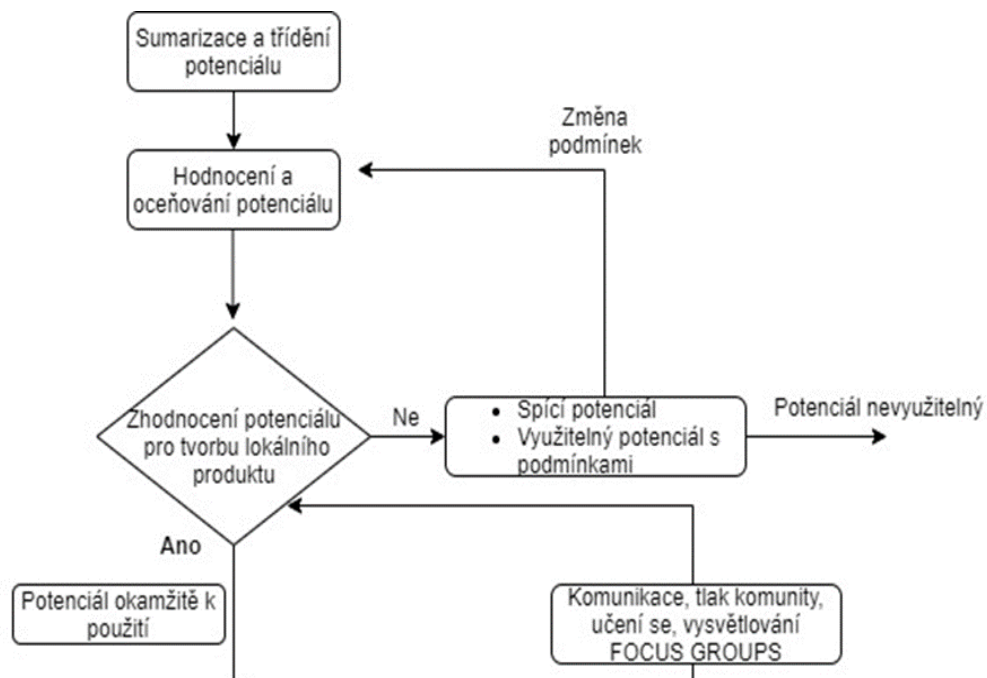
Sumarizace a třídění potenciálu

Změna podmínek

Hodnocení a oceňování potenciálu

Zhodnocení potenciálu pro tvorbu lokálního produktu

Ne

- Spící potenciál
- Využitelný potenciál s podmínkami

Potenciál nevyužitelný

Ano

Potenciál okamžitě k použití

Komunikace, tlak komunity, učení se, vysvětlování FOCUS GROUPS